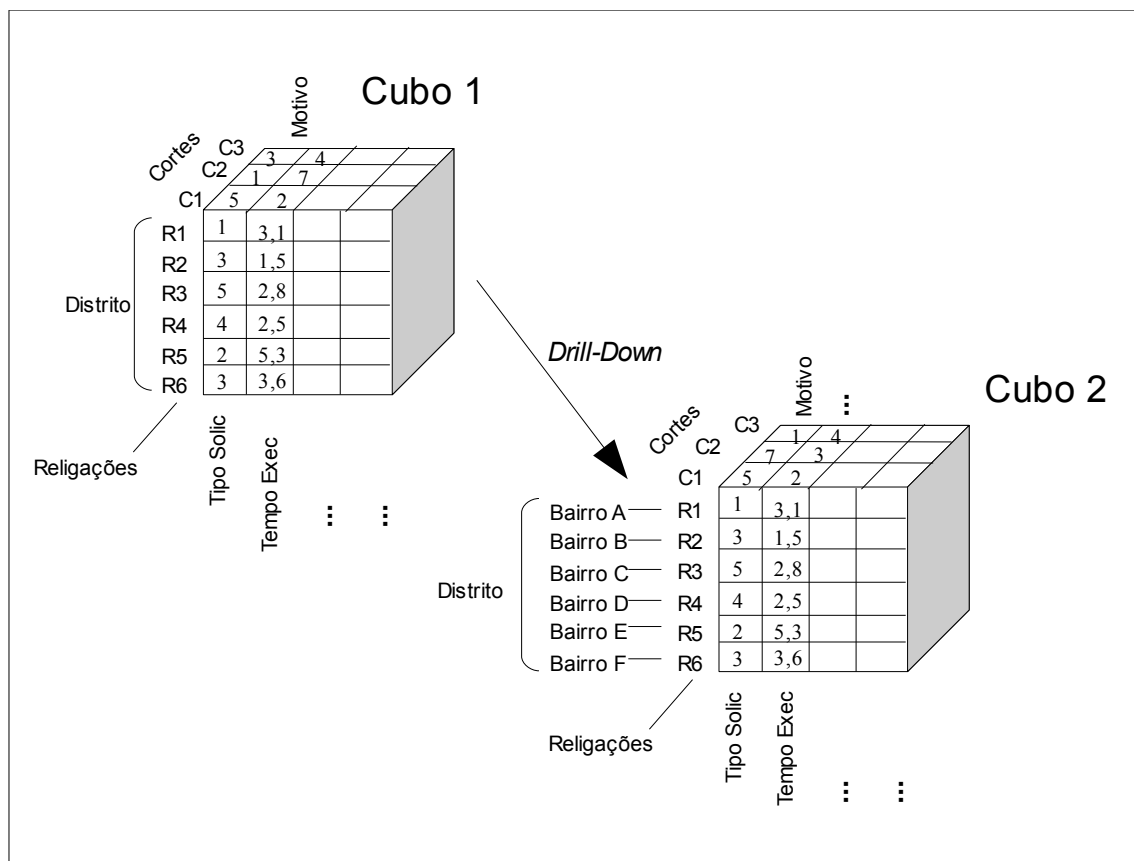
Cubo 1

Motivo

Cortes

C3 3 4

C2 1 7

C1 5 2

| | | | |
|---|---|---|---|
| R1 | 1 | 3,1 | | |
| R2 | 3 | 1,5 | | |
| R3 | 5 | 2,8 | | |
| R4 | 4 | 2,5 | | |
| R5 | 2 | 5,3 | | |
| R6 | 3 | 3,6 | | |

Distrito

Religações

Tipo Solic

Tempo Exec

⋮ ⋮

Drill-Down

Cubo 2

Motivo ⋮

Cortes

C3 1 4

C2 7 3

C1 5 2

| | | | | |
|---|---|---|---|---|
| Bairro A | R1 | 1 | 3,1 | | |
| Bairro B | R2 | 3 | 1,5 | | |
| Bairro C | R3 | 5 | 2,8 | | |
| Bairro D | R4 | 4 | 2,5 | | |
| Bairro E | R5 | 2 | 5,3 | | |
| Bairro F | R6 | 3 | 3,6 | | |

Distrito

Religações

Tipo Solic

Tempo Exec

⋮ ⋮